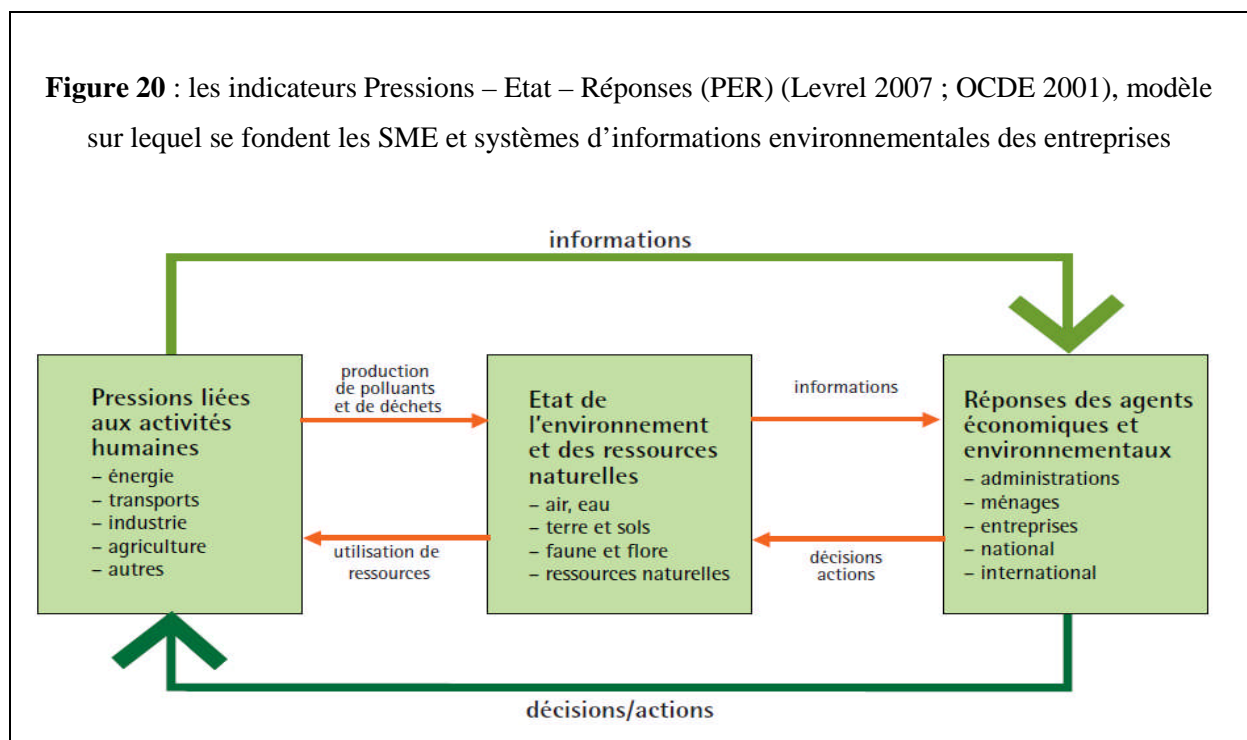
**Figure 20** : les indicateurs Pressions – Etat – Réponses (PER) (Levrel 2007 ; OCDE 2001), modèle sur lequel se fondent les SME et systèmes d'informations environnementales des entreprises

informations

Pressions liées aux activités humaines
– énergie
– transports
– industrie
– agriculture
– autres

production de polluants et de déchets

utilisation de ressources

Etat de l'environnement et des ressources naturelles
– air, eau
– terre et sols
– faune et flore
– ressources naturelles

informations

décisions actions

Réponses des agents économiques et environnementaux
– administrations
– ménages
– entreprises
– national
– international

décisions/actions